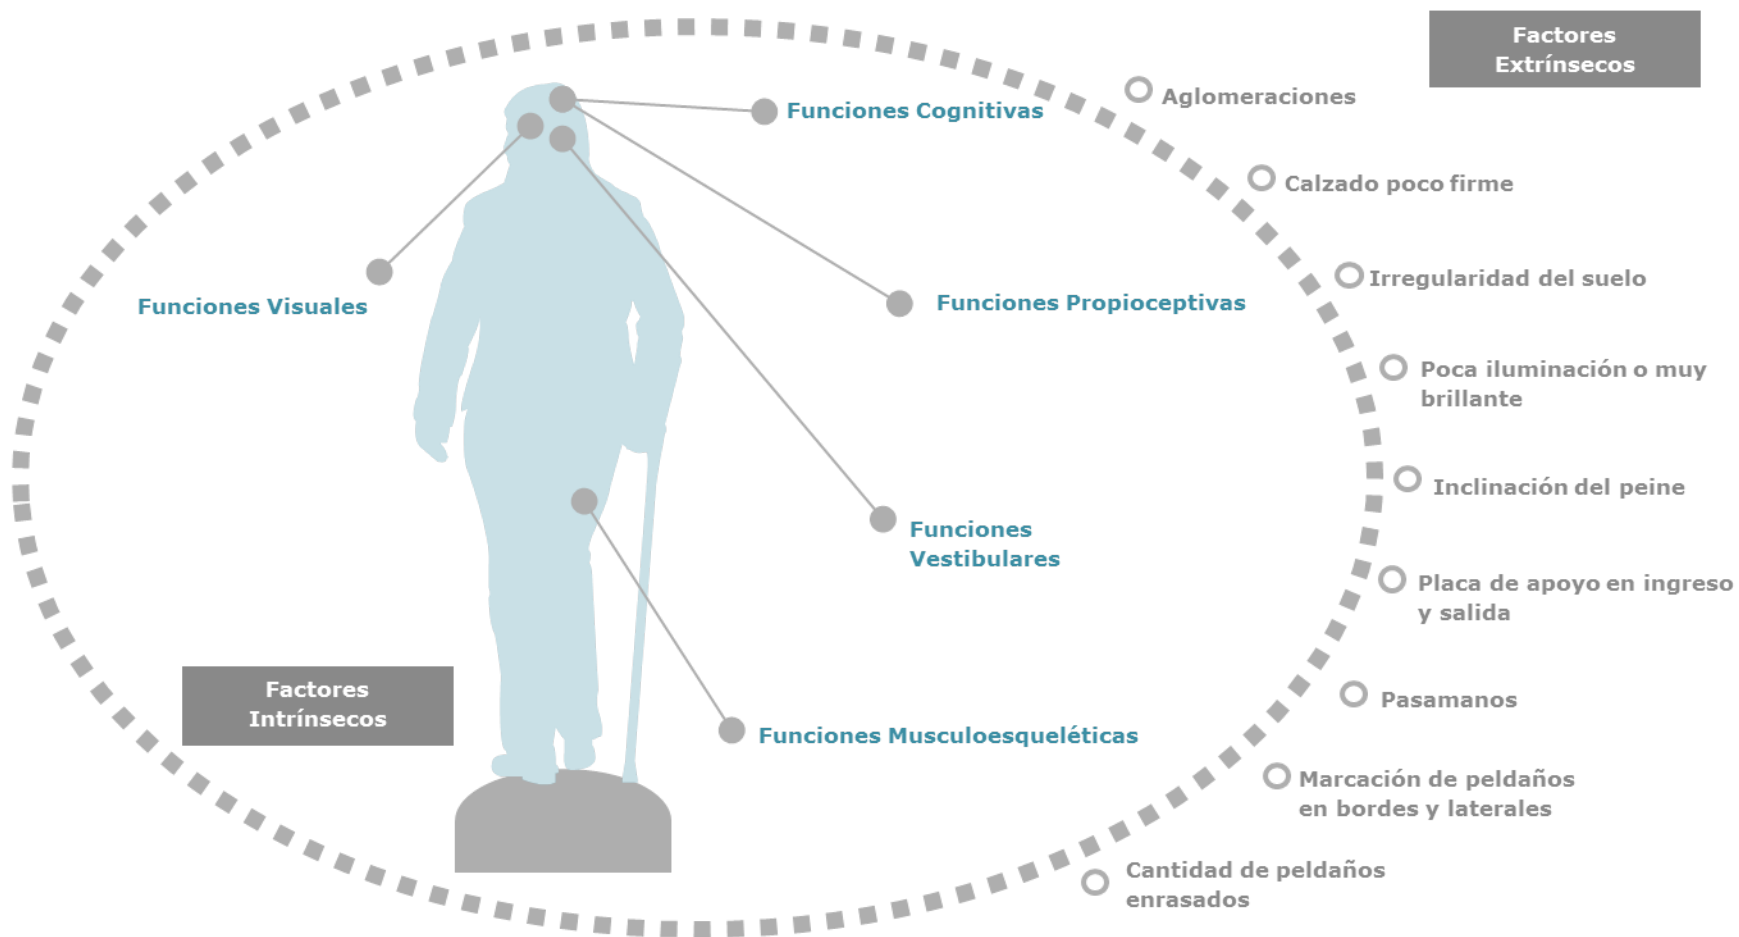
Factores Extrínsecos

Aglomeraciones

Calzado poco firme

Irregularidad del suelo

Poca iluminación o muy brillante

Inclinación del peine

Placa de apoyo en ingreso y salida

Pasamanos

Marcación de peldaños en bordes y laterales

Cantidad de peldaños enrasados

Funciones Cognitivas

Funciones Visuales

Funciones Propioceptivas

Funciones Vestibulares

Funciones Musculoesqueléticas

Factores Intrínsecos